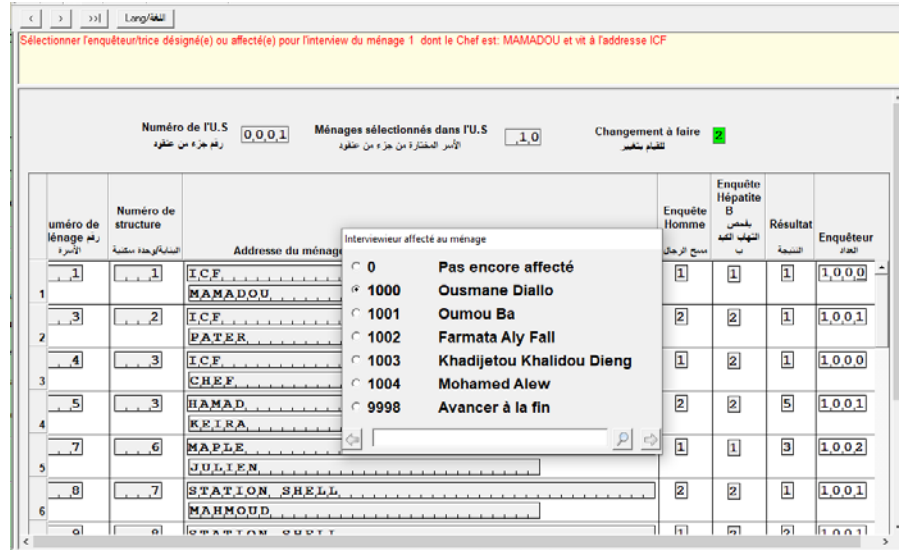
< > >| Lang/اللغة

Sélectionner l'enquêteur/trice désigné(e) ou affecté(e) pour l'interview du ménage 1 dont le Chef est: MAMADOU et vit à l'addresse ICF

Numéro de l'U.S رقم جزء من عقود 0,0,0,1

Ménages sélectionnés dans l'U.S الأسر المختارة من جزء من عقود 1,0

Changement à faire للقيام بتغيير 2

| uméro de ménage رقم الأسرة | Numéro de structure البناية/وحدة سكنية | Addresse du ménage | Enquête Homme مسح الرجال | Enquête Hépatite B بفحص التهاب الكبد ب | Résultat النتيجة | Enquêteur العداد |
|---|---|---|---|---|---|---|
| 1 1 | 1 | ICF, MAMADOU | 1 | 1 | 1 | 1,0,0,0 |
| 2 3 | 2 | ICF, PATER | 2 | 2 | 1 | 1,0,0,1 |
| 3 4 | 3 | ICF, CHEF | 1 | 2 | 1 | 1,0,0,0 |
| 4 5 | 3 | HAMAD, KEIRA | 2 | 2 | 5 | 1,0,0,1 |
| 5 7 | 6 | MAPLE, JULIEN | 1 | 1 | 3 | 1,0,0,2 |
| 6 8 | 7 | STATION SHELL, MAHMOUD | 2 | 2 | 1 | 1,0,0,1 |
| 9 | 8 | STATION SHELL | 1 | 2 | 2 | 1,0,0,1 |

Interviewieur affecté au ménage
0 Pas encore affecté
1000 Ousmane Diallo
1001 Oumou Ba
1002 Farmata Aly Fall
1003 Khadijetou Khalidou Dieng
1004 Mohamed Alew
9998 Avancer à la fin